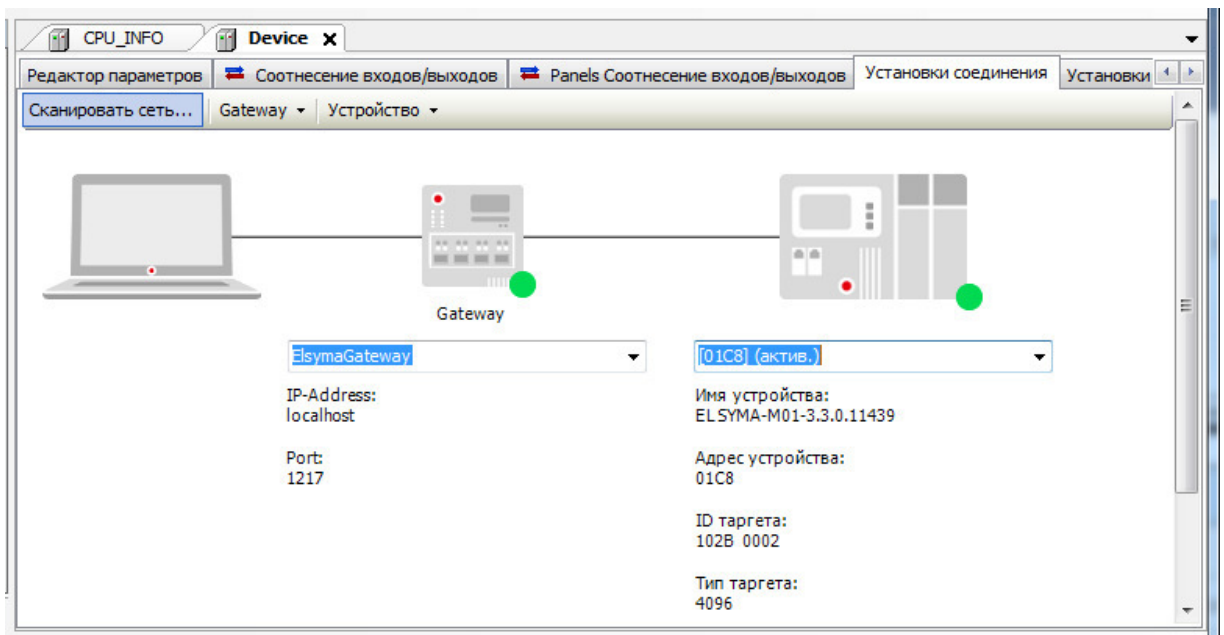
CPU_INFO
Device ✕

Редактор параметров
Соотнесение входов/выходов
Panels Соотнесение входов/выходов
Установки соединения
Установки

Сканировать сеть...
Gateway ▾
Устройство ▾

Gateway

ElsymaGateway

IP-Address:
localhost

Port:
1217

[01C8] (актив.)

Имя устройства:
ELSYMA-M01-3.3.0.11439

Адрес устройства:
01C8

ID таргета:
102B 0002

Тип таргета:
4096